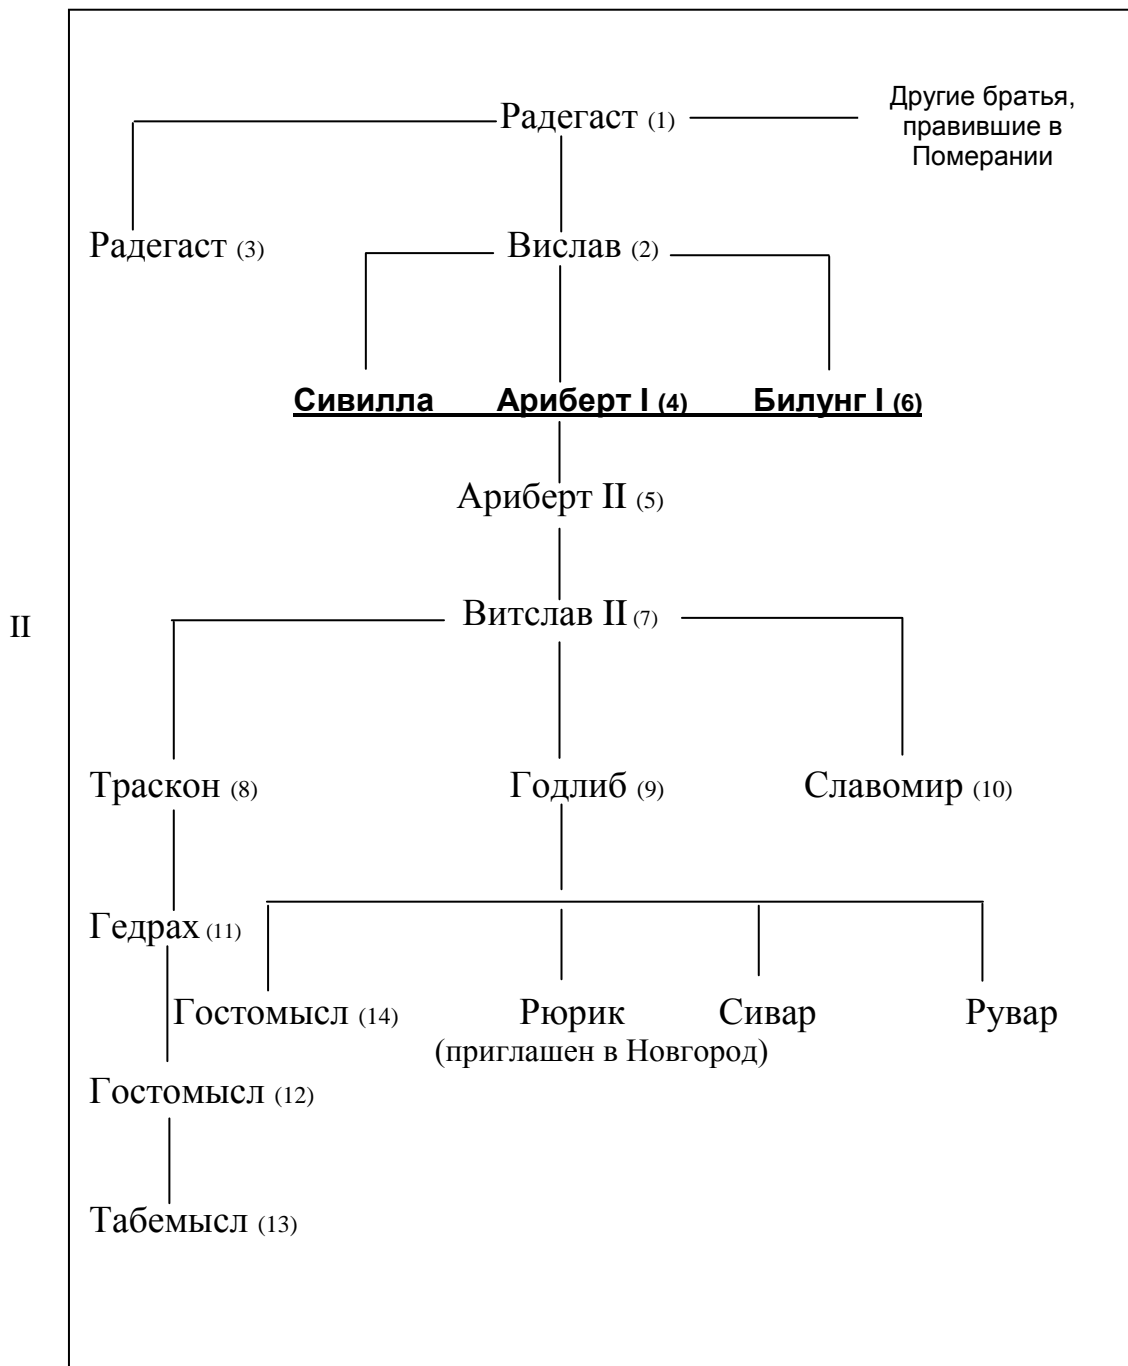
Радегаст (1)

Другие братья, правившие в Померании

Радегаст (3)

Вислав (2)

**Сивилла** **Ариберт I (4)** **Билунг I (6)**

Ариберт II (5)

II

Витслав II (7)

Траскон (8)

Годлиб (9)

Славомир (10)

Гедрах (11)

Гостомысл (14)

Рюрик (приглашен в Новгород)

Сивар

Рувар

Гостомысл (12)

Табемысл (13)